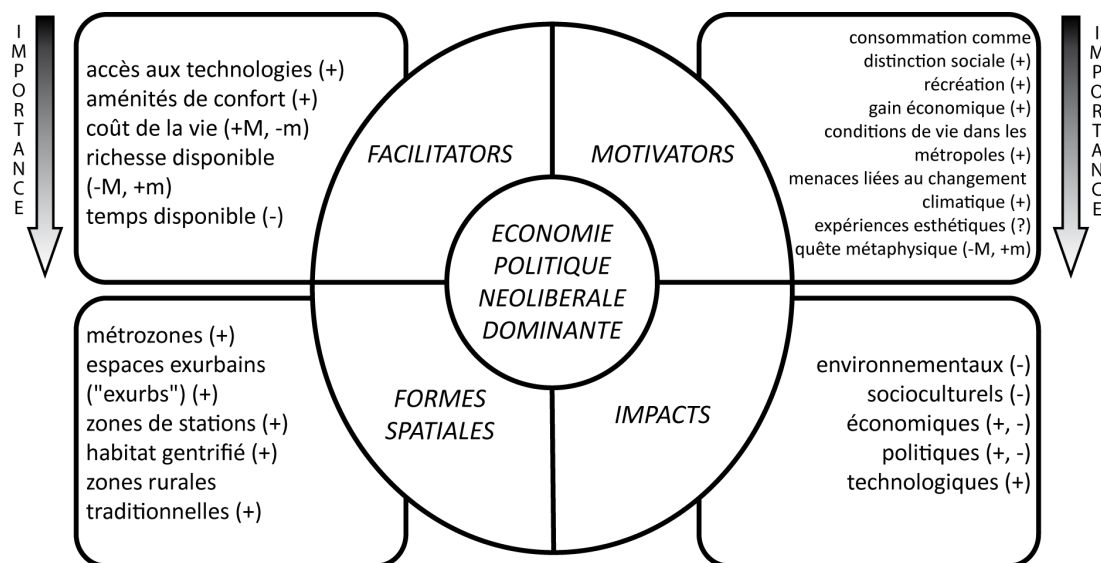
IMPORTANCE

accès aux technologies (+)
aménités de confort (+)
coût de la vie (+M, -m)
richesse disponible (-M, +m)
temps disponible (-)

FACILITATORS

MOTIVATORS

consommation comme distinction sociale (+)
récréation (+)
gain économique (+)
conditions de vie dans les métropoles (+)
menaces liées au changement climatique (+)
expériences esthétiques (?)
quête métaphysique (-M, +m)

IMPORTANCE

ECONOMIE POLITIQUE NEOLIBERALE DOMINANTE

métrozones (+)
espaces exurbains ("exurbs") (+)
zones de stations (+)
habitat gentrifié (+)
zones rurales traditionnelles (+)

FORMES SPATIALES

IMPACTS

environnementaux (-)
socioculturels (-)
économiques (+, -)
politiques (+, -)
technologiques (+)